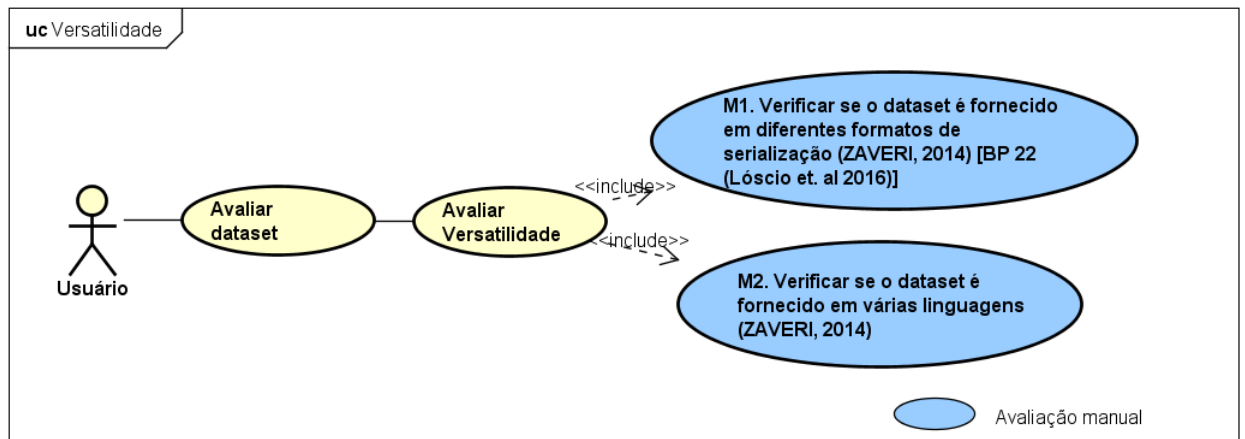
uc Versatilidade

Usuário

Avaliar dataset

Avaliar Versatilidade

<<include>>

<<include>>

M1. Verificar se o dataset é fornecido em diferentes formatos de serialização (ZAVERI, 2014) [BP 22 (Lóscio et. al 2016)]

M2. Verificar se o dataset é fornecido em várias linguagens (ZAVERI, 2014)

Avaliação manual